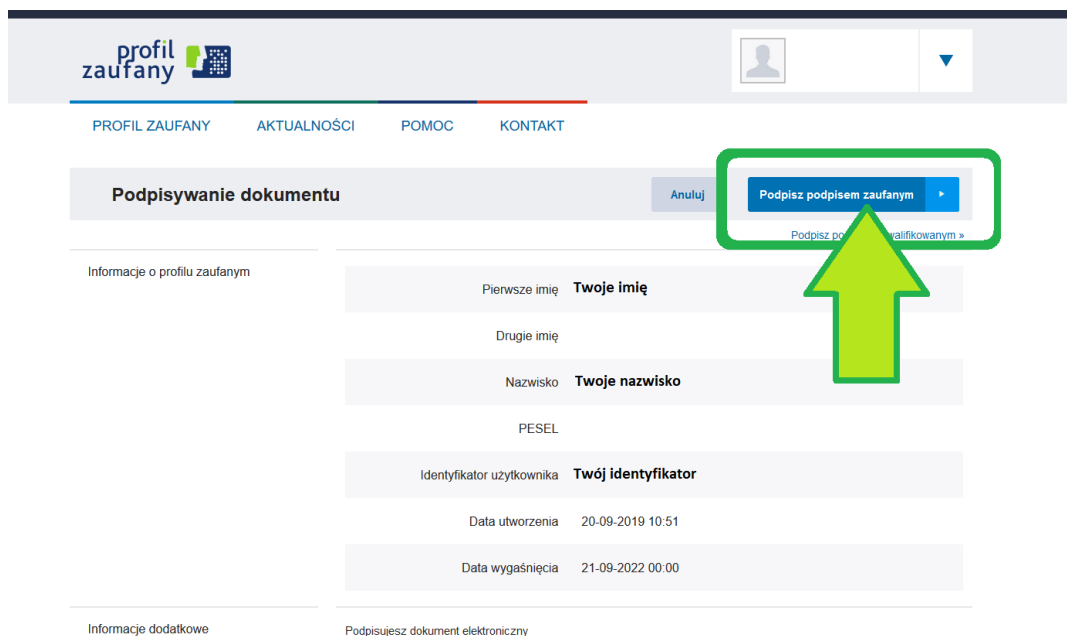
profil zaufany

PROFIL ZAUFANY AKTUALNOŚCI POMOC KONTAKT

Podpisywanie dokumentu

Anuluj

Podpisz podpisem zaufanym

Podpisz po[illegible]walifikowanym »

Informacje o profilu zaufanym

| | |
|---|---|
| Pierwsze imię | Twoje imię |
| Drugie imię | |
| Nazwisko | Twoje nazwisko |
| PESEL | |
| Identyfikator użytkownika | Twój identyfikator |
| Data utworzenia | 20-09-2019 10:51 |
| Data wygaśnięcia | 21-09-2022 00:00 |

Informacje dodatkowe

Podpisujesz dokument elektroniczny